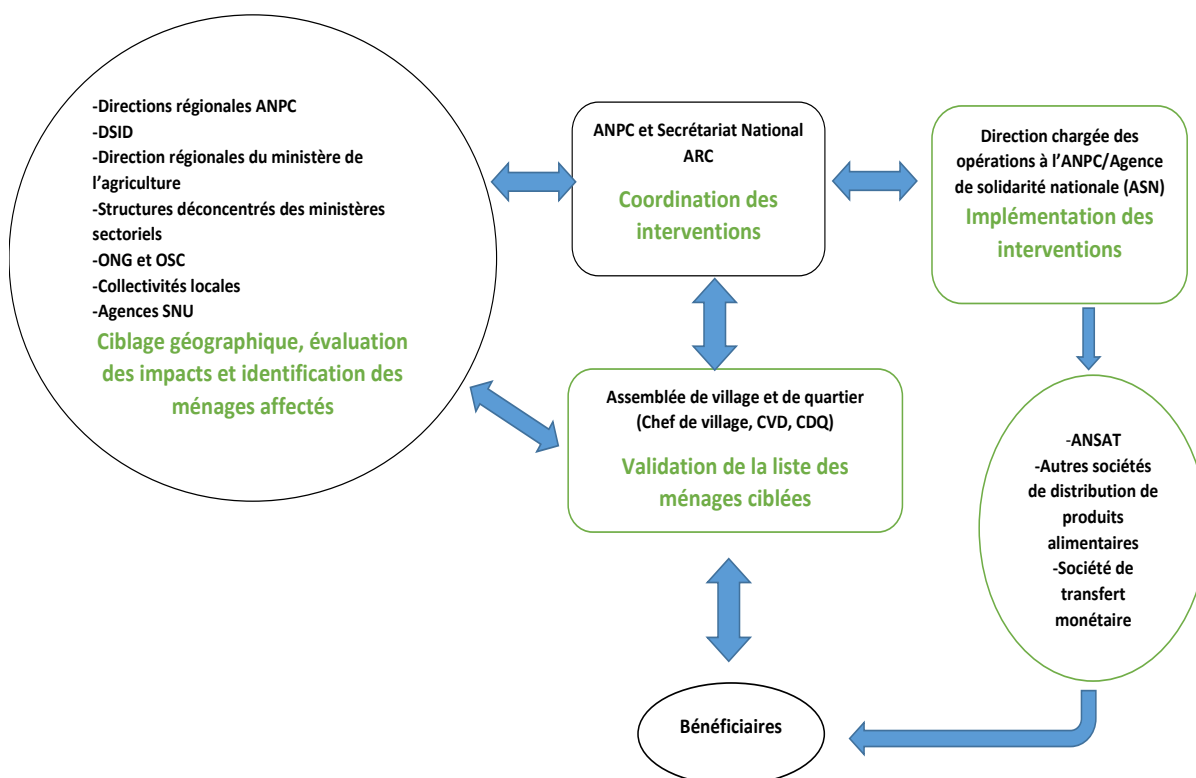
-Directions régionales ANPC
-DSID
-Direction régionales du ministère de l'agriculture
-Structures déconcentrés des ministères sectoriels
-ONG et OSC
-Collectivités locales
-Agences SNU
Ciblage géographique, évaluation des impacts et identification des ménages affectés

ANPC et Secrétariat National ARC
Coordination des interventions

Direction chargée des opérations à l'ANPC/Agence de solidarité nationale (ASN)
Implémentation des interventions

Assemblée de village et de quartier (Chef de village, CVD, CDQ)
Validation de la liste des ménages ciblées

-ANSAT
-Autres sociétés de distribution de produits alimentaires
-Société de transfert monétaire

Bénéficiaires